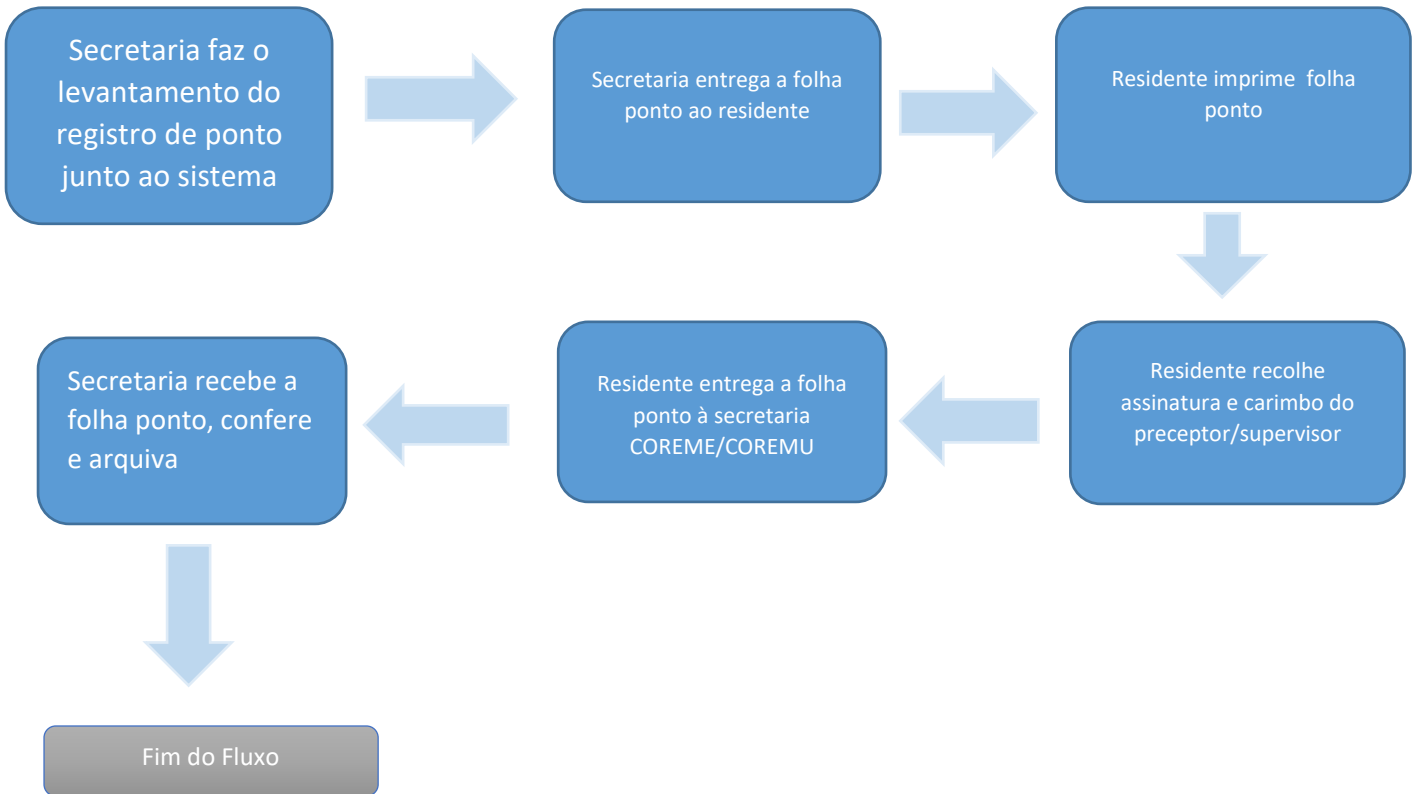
Secretaria faz o levantamento do registro de ponto junto ao sistema

Secretaria entrega a folha ponto ao residente

Residente imprime  folha ponto

Residente recolhe assinatura e carimbo do preceptor/supervisor

Residente entrega a folha ponto à secretaria COREME/COREMU

Secretaria recebe a folha ponto, confere e arquiva

Fim do Fluxo